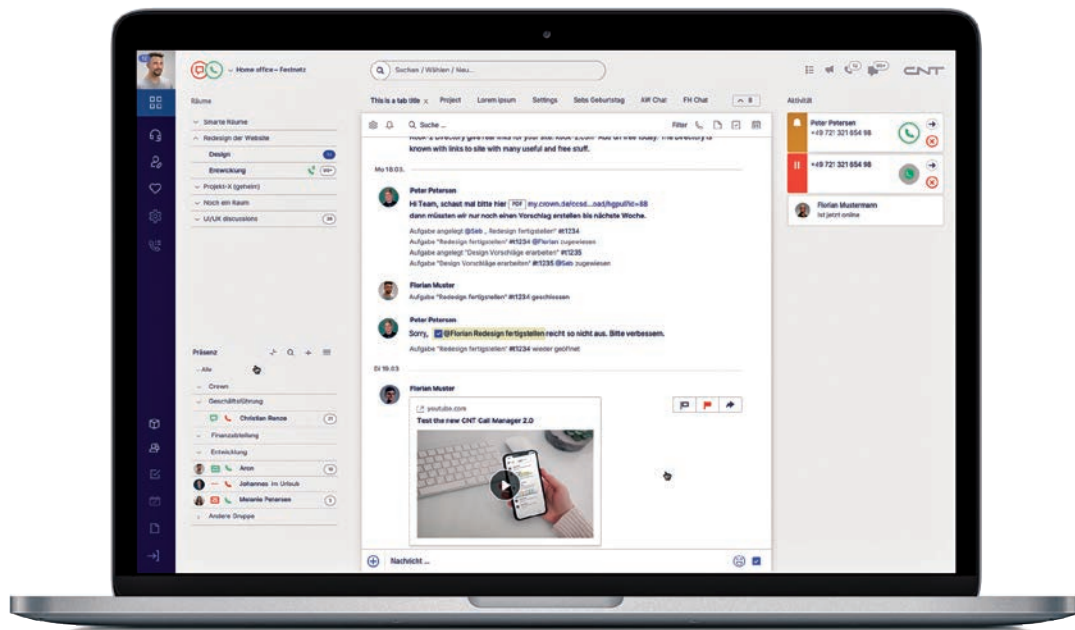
Home office – Festnetz

Suchen / Wählen / Neu...

CNT

Räume

Smarte Räume

Redesign der Website

Design

Entwicklung

Projekt-X (geheim)

Noch ein Raum

UI/UX discussions

This is a tab title × Project Lorem ipsum Settings Sebs Geburtstag AW Chat FH Chat

Suche ...

Filter

known with links to site with many useful and free stuff.

Mo 18.03.

Peter Petersen

Hi Team, schaut mal bitte hier PDF my.crown.de/ccsd...oad/hgpul?id=88 dann müssten wir nur noch einen Vorschlag erstellen bis nächste Woche.

Aufgabe angelegt @Seb „Redesign fertigstellen" #t1234

Aufgabe "Redesign fertigstellen" #t1234 @Florian zugewiesen

Aufgabe angelegt "Design Vorschläge erarbeiten" #t1235

Aufgabe "Design Vorschläge erarbeiten" #t1235 @Seb zugewiesen

Florian Muster

Aufgabe "Redesign fertigstellen" #t1234 geschlossen

Peter Petersen

Sorry, @Florian Redesign fertigstellen reicht so nicht aus. Bitte verbessern.

Aufgabe "Redesign fertigstellen" #t1234 wieder geöffnet

Di 19.03

Florian Muster

youtube.com

Test the new CNT Call Manager 2.0

Nachricht ...

Präsenz

Alle

Crown

Geschäftsführung

Christian Renze

Finanzabteilung

Entwicklung

Aron

Johannes im Urlaub

Melanie Petersen

Andere Gruppe

Aktivität

Peter Petersen
+49 721 321 654 98

+49 721 321 654 98

Florian Mustermann
ist jetzt online